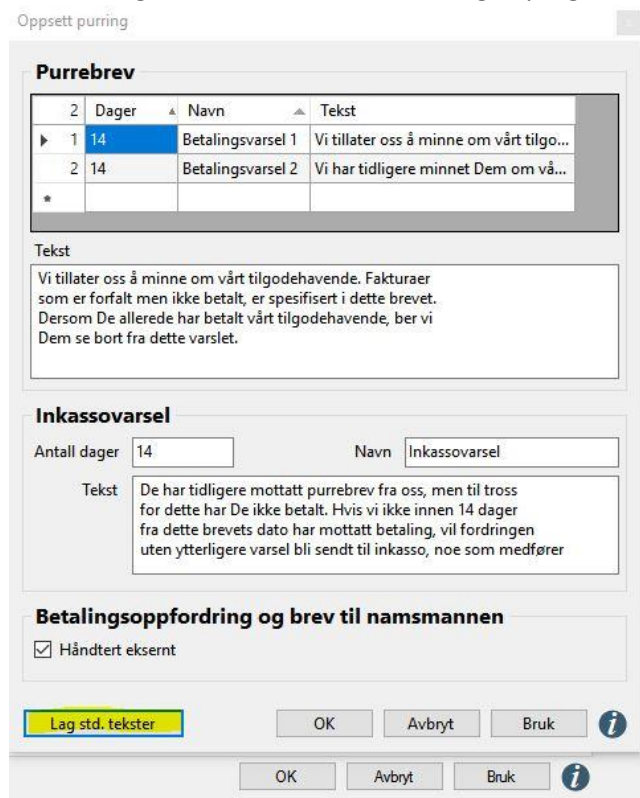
Oppsett purring

Purrebrev

| 2 | Dager | Navn | Tekst |
|---|---|---|---|
| 1 | 14 | Betalingsvarsel 1 | Vi tillater oss å minne om vårt tilgo... |
| 2 | 14 | Betalingsvarsel 2 | Vi har tidligere minnet Dem om vå... |
| * | | | |

Tekst

Vi tillater oss å minne om vårt tilgodehavende. Fakturaer som er forfalt men ikke betalt, er spesifisert i dette brevet. Dersom De allerede har betalt vårt tilgodehavende, ber vi Dem se bort fra dette varslet.

Inkassovarsel

Antall dager 14

Navn Inkassovarsel

Tekst De har tidligere mottatt purrebrev fra oss, men til tross for dette har De ikke betalt. Hvis vi ikke innen 14 dager fra dette brevets dato har mottatt betaling, vil fordringen uten ytterligere varsel bli sendt til inkasso, noe som medfører

Betalingsoppfordring og brev til namsmannen

☑ Håndtert eksernt

Lag std. tekster

OK Avbryt Bruk

OK Avbryt Bruk